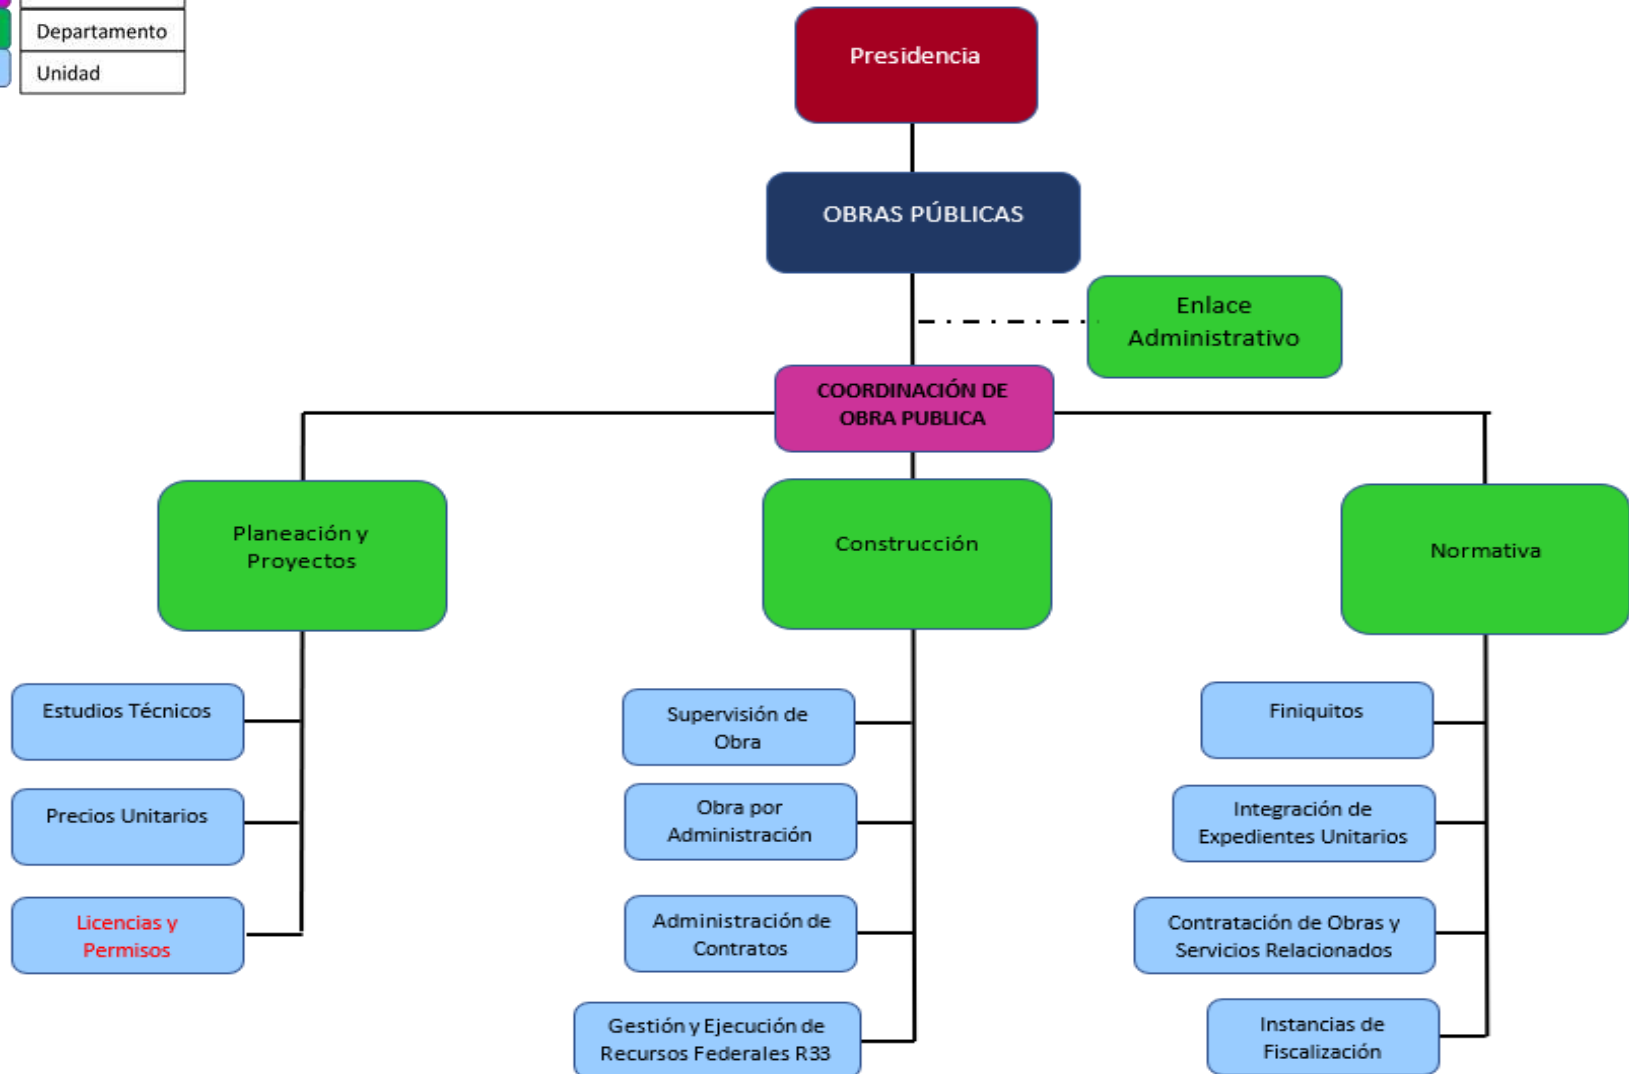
Departamento
Unidad

Presidencia

OBRAS PÚBLICAS

Enlace Administrativo

COORDINACIÓN DE OBRA PUBLICA

Planeación y Proyectos

Construcción

Normativa

Estudios Técnicos

Precios Unitarios

Licencias y Permisos

Supervisión de Obra

Obra por Administración

Administración de Contratos

Gestión y Ejecución de Recursos Federales R33

Finiquitos

Integración de Expedientes Unitarios

Contratación de Obras y Servicios Relacionados

Instancias de Fiscalización